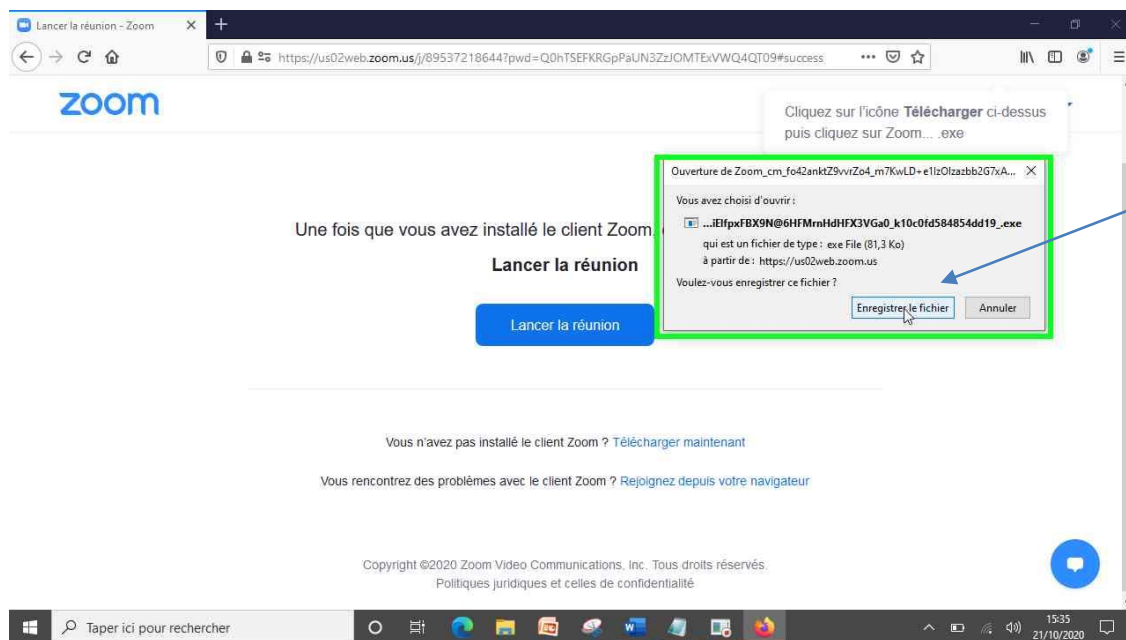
Lancer la réunion - Zoom

https://us02web.zoom.us/j/89537218644?pwd=Q0hTSEFKRGpPaUN3ZzJOMTExVWQ4QT09#success

zoom

Cliquez sur l'icône **Télécharger** ci-dessus puis cliquez sur Zoom... .exe

Ouverture de Zoom_cm_fo42anktZ9vvrZo4_m7KwLD+e1lzOlzazbb2G7xA...

Vous avez choisi d'ouvrir :

...iElfpxFBX9N@6HFMrnHdHFX3VGa0_k10c0fd584854dd19_.exe

qui est un fichier de type : exe File (81,3 Ko)

à partir de : https://us02web.zoom.us

Voulez-vous enregistrer ce fichier ?

Enregistrer le fichier | Annuler

Une fois que vous avez installé le client Zoom,

Lancer la réunion

Lancer la réunion

Vous n'avez pas installé le client Zoom ? Télécharger maintenant

Vous rencontrez des problèmes avec le client Zoom ? Rejoignez depuis votre navigateur

Copyright ©2020 Zoom Video Communications, Inc. Tous droits réservés.
Politiques juridiques et celles de confidentialité

Taper ici pour rechercher

15:35
21/10/2020